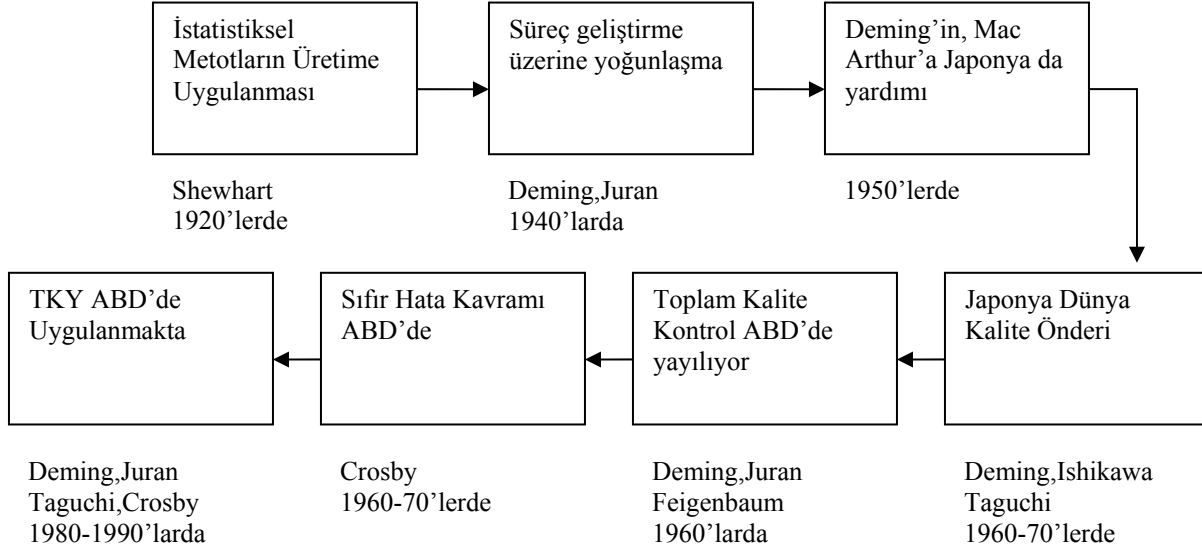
İstatistiksel Metotların Üretime Uygulanması

Shewhart
1920'lerde

Süreç geliştirme üzerine yoğunlaşma

Deming,Juran
1940'larda

Deming'in, Mac Arthur'a Japonya da yardımı

1950'lerde

Japonya Dünya Kalite Önderi

Deming,Ishikawa
Taguchi
1960-70'lerde

Toplam Kalite Kontrol ABD'de yayılıyor

Deming,Juran
Feigenbaum
1960'larda

Sıfır Hata Kavramı ABD'de

Crosby
1960-70'lerde

TKY ABD'de Uygulanmakta

Deming,Juran
Taguchi,Crosby
1980-1990'larda